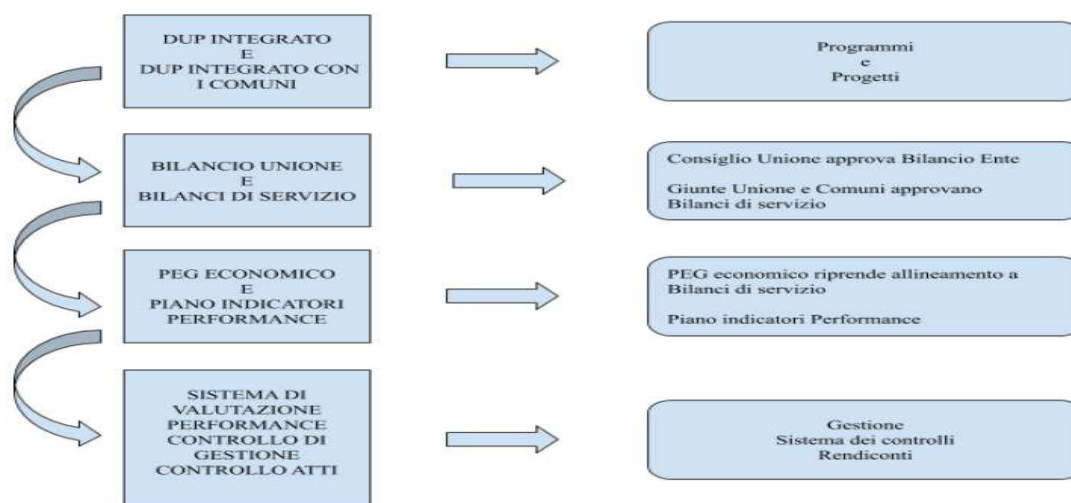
DUP INTEGRATO
E
DUP INTEGRATO CON I COMUNI

Programmi
e
Progetti

BILANCIO UNIONE
E
BILANCI DI SERVIZIO

Consiglio Unione approva Bilancio Ente

Giunte Unione e Comuni approvano Bilanci di servizio

PEG ECONOMICO
E
PIANO INDICATORI PERFORMANCE

PEG economico riprende allineamento a Bilanci di servizio

Piano indicatori Performance

SISTEMA DI VALUTAZIONE PERFORMANCE CONTROLLO DI GESTIONE CONTROLLO ATTI

Gestione
Sistema dei controlli
Rendiconti